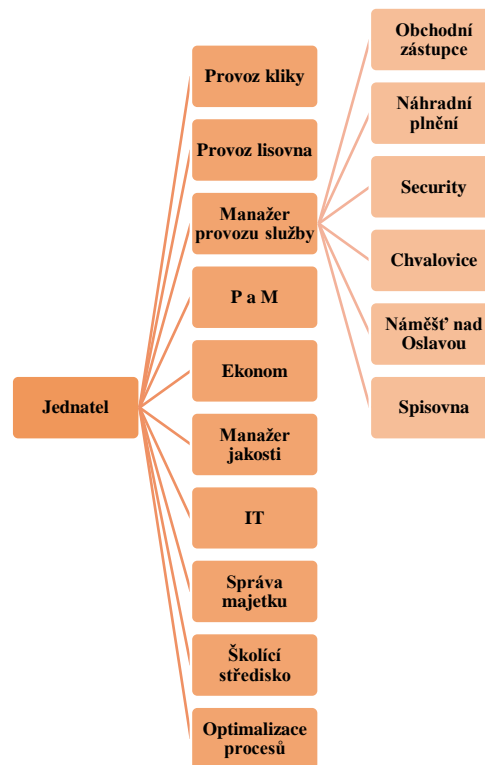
Jednatel

Provoz kliky

Provoz lisovna

Manažer provozu služby

P a M

Ekonom

Manažer jakosti

IT

Správa majetku

Školící středisko

Optimalizace procesů

Obchodní zástupce

Náhradní plnění

Security

Chvalovice

Náměšť nad Oslavou

Spisovna